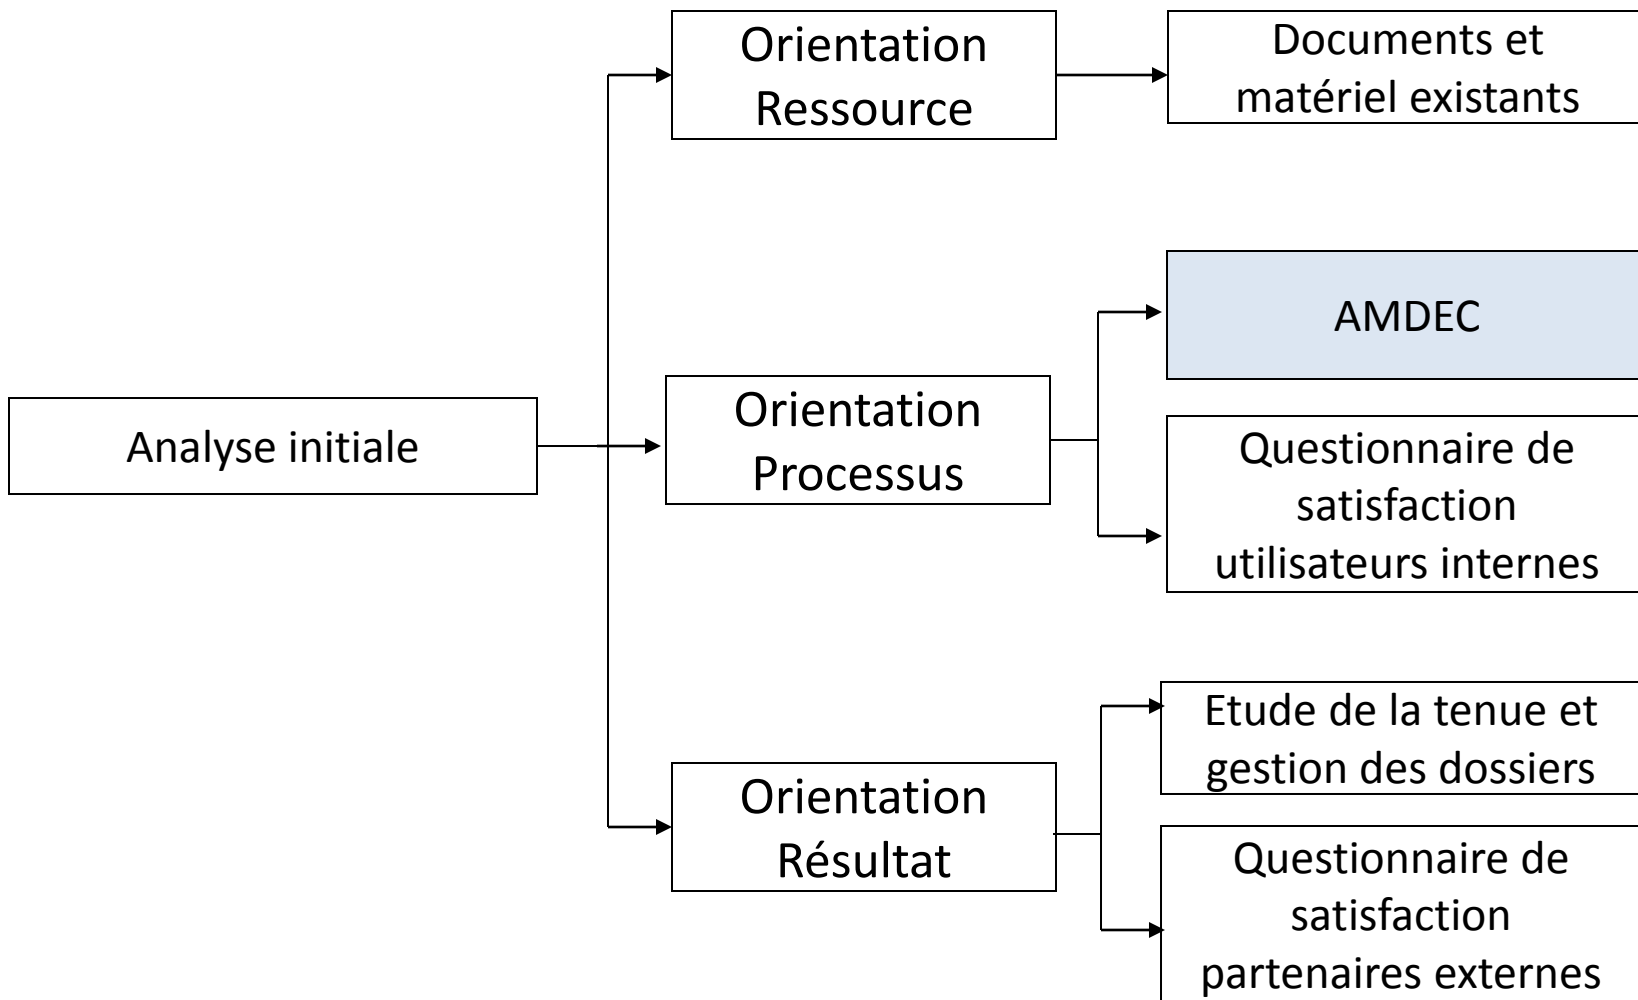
Analyse initiale

Orientation Ressource

Documents et matériel existants

Orientation Processus

AMDEC

Questionnaire de satisfaction utilisateurs internes

Orientation Résultat

Etude de la tenue et gestion des dossiers

Questionnaire de satisfaction partenaires externes